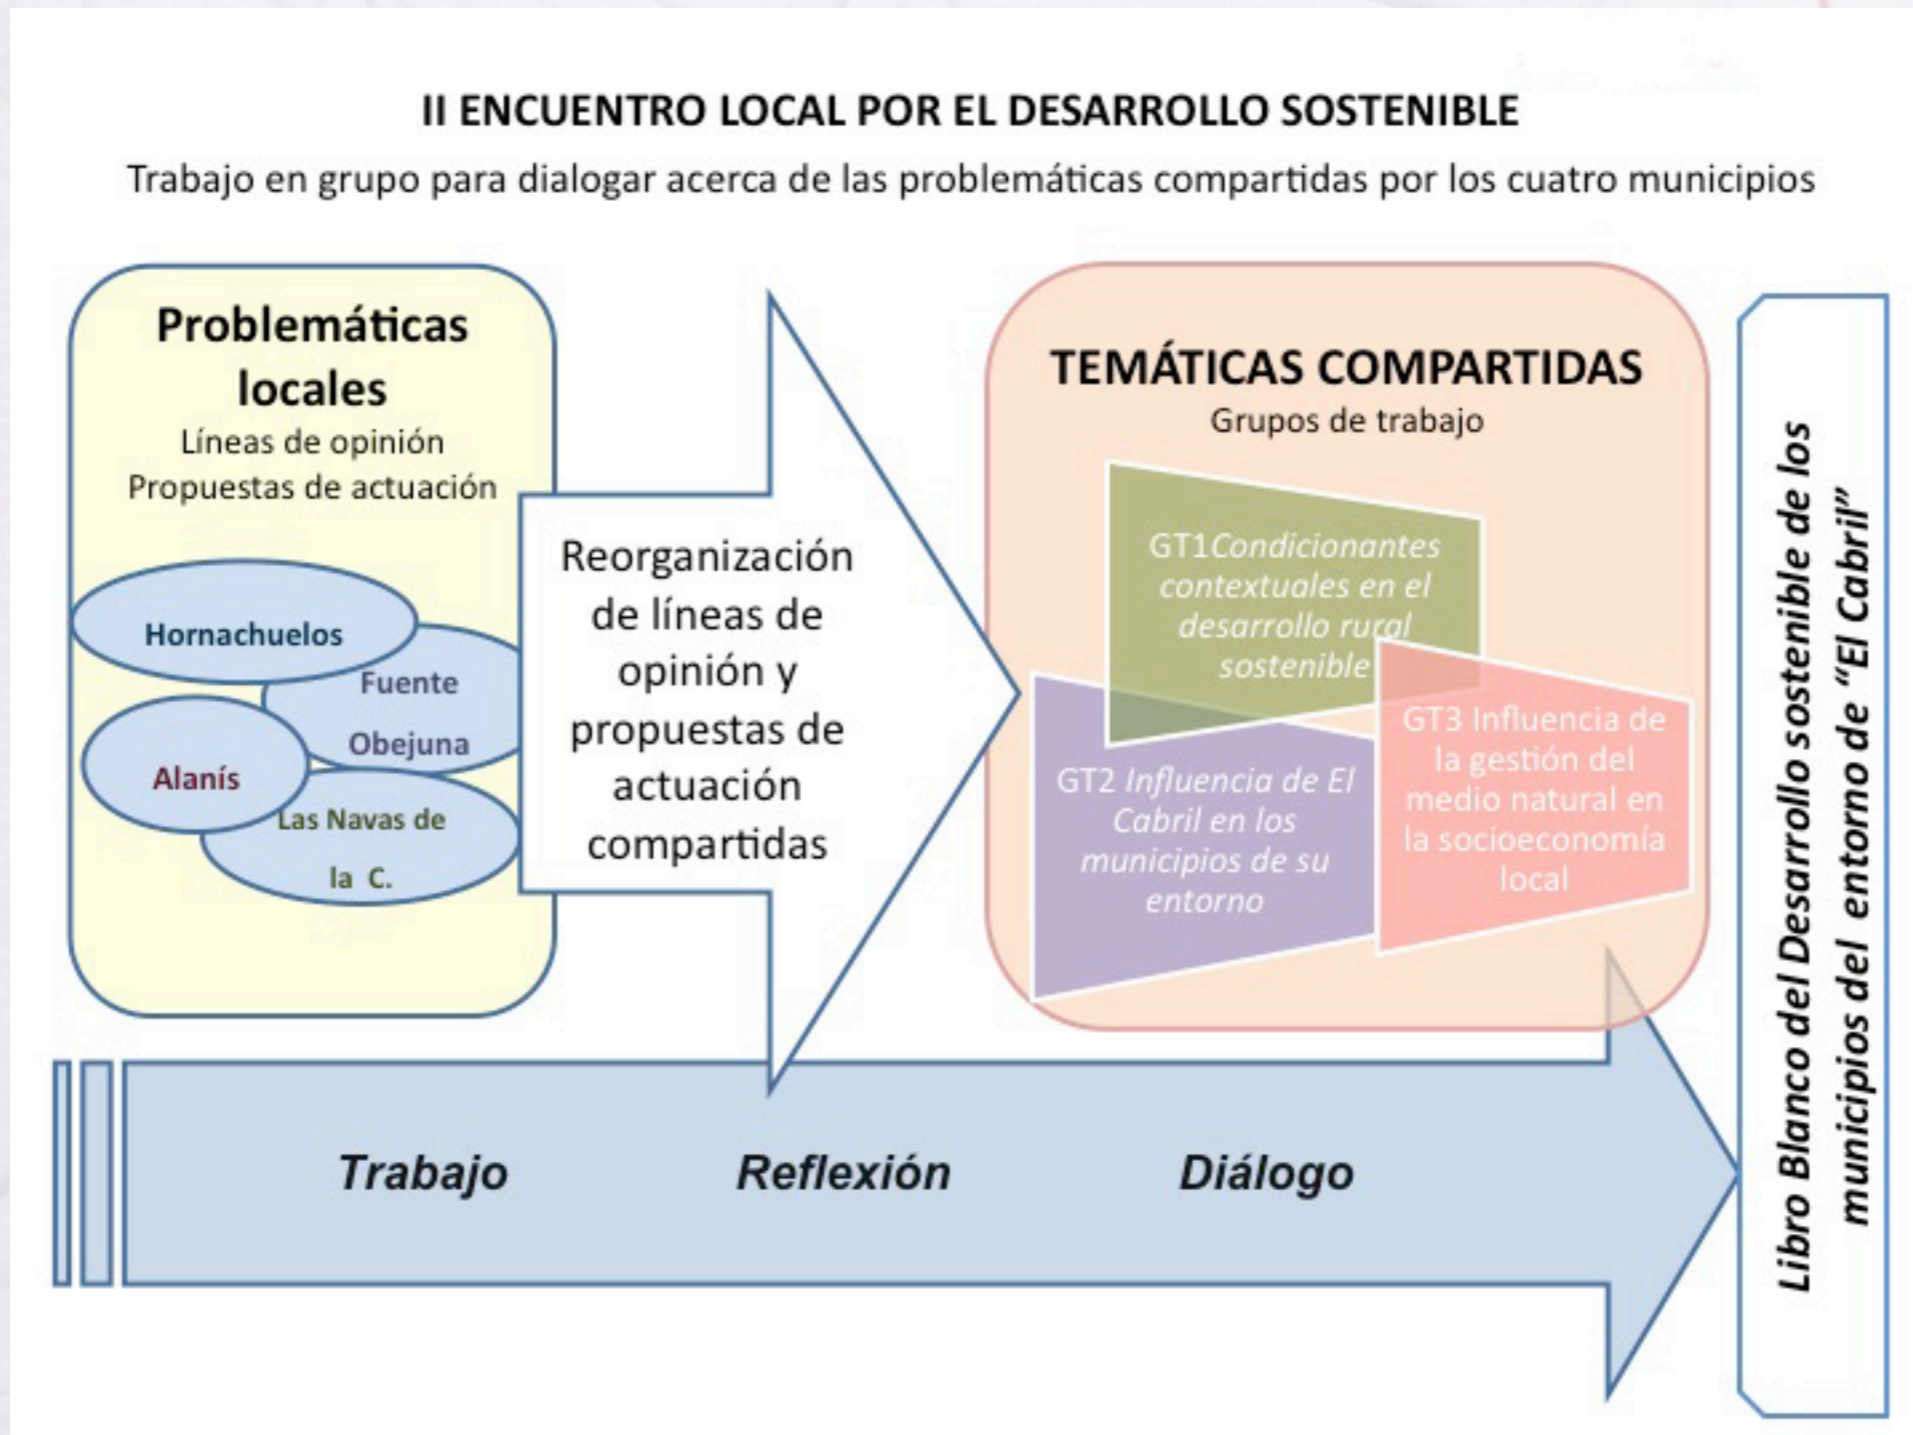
II ENCUENTRO LOCAL POR EL DESARROLLO SOSTENIBLE

Trabajo en grupo para dialogar acerca de las problemáticas compartidas por los cuatro municipios

Problemáticas locales
Líneas de opinión
Propuestas de actuación

Hornachuelos

Fuente Obejuna

Alanís

Las Navas de la C.

Reorganización de líneas de opinión y propuestas de actuación compartidas

TEMÁTICAS COMPARTIDAS
Grupos de trabajo

GT1Condicionantes contextuales en el desarrollo rural sostenible

GT2 Influencia de El Cabril en los municipios de su entorno

GT3 Influencia de la gestión del medio natural en la socioeconomía local

Trabajo

Reflexión

Diálogo

Libro Blanco del Desarrollo sostenible de los municipios del entorno de "El Cabril"